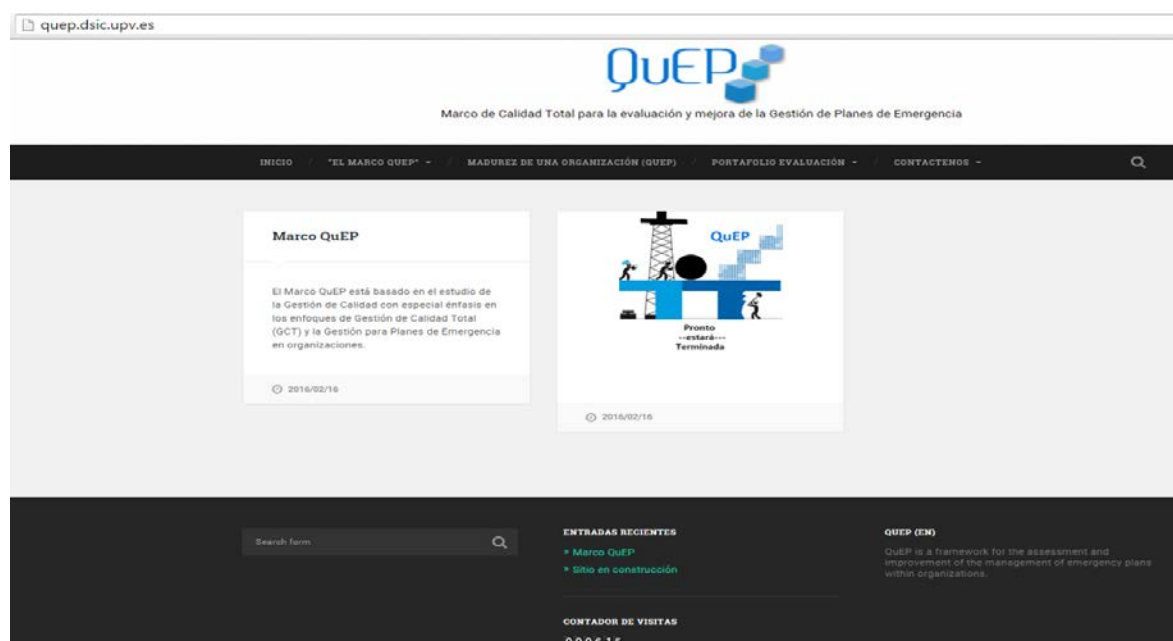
quep.dsic.upv.es

QuEP

Marco de Calidad Total para la evaluación y mejora de la Gestión de Planes de Emergencia

INICIO / "EL MARCO QUEP" / MADUREZ DE UNA ORGANIZACIÓN (QUEP) / PORTAFOLIO EVALUACIÓN / CONTACTENOS

Marco QuEP

El Marco QuEP está basado en el estudio de la Gestión de Calidad con especial énfasis en los enfoques de Gestión de Calidad Total (GCT) y la Gestión para Planes de Emergencia en organizaciones.

2016/02/16

QuEP

Pronto --estará-- Terminada

2016/02/16

Search form

ENTRADAS RECIENTES

» Marco QuEP

» Sitio en construcción

CONTADOR DE VISITAS

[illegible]

QUEP (EN)

QuEP is a framework for the assessment and improvement of the management of emergency plans within organizations.